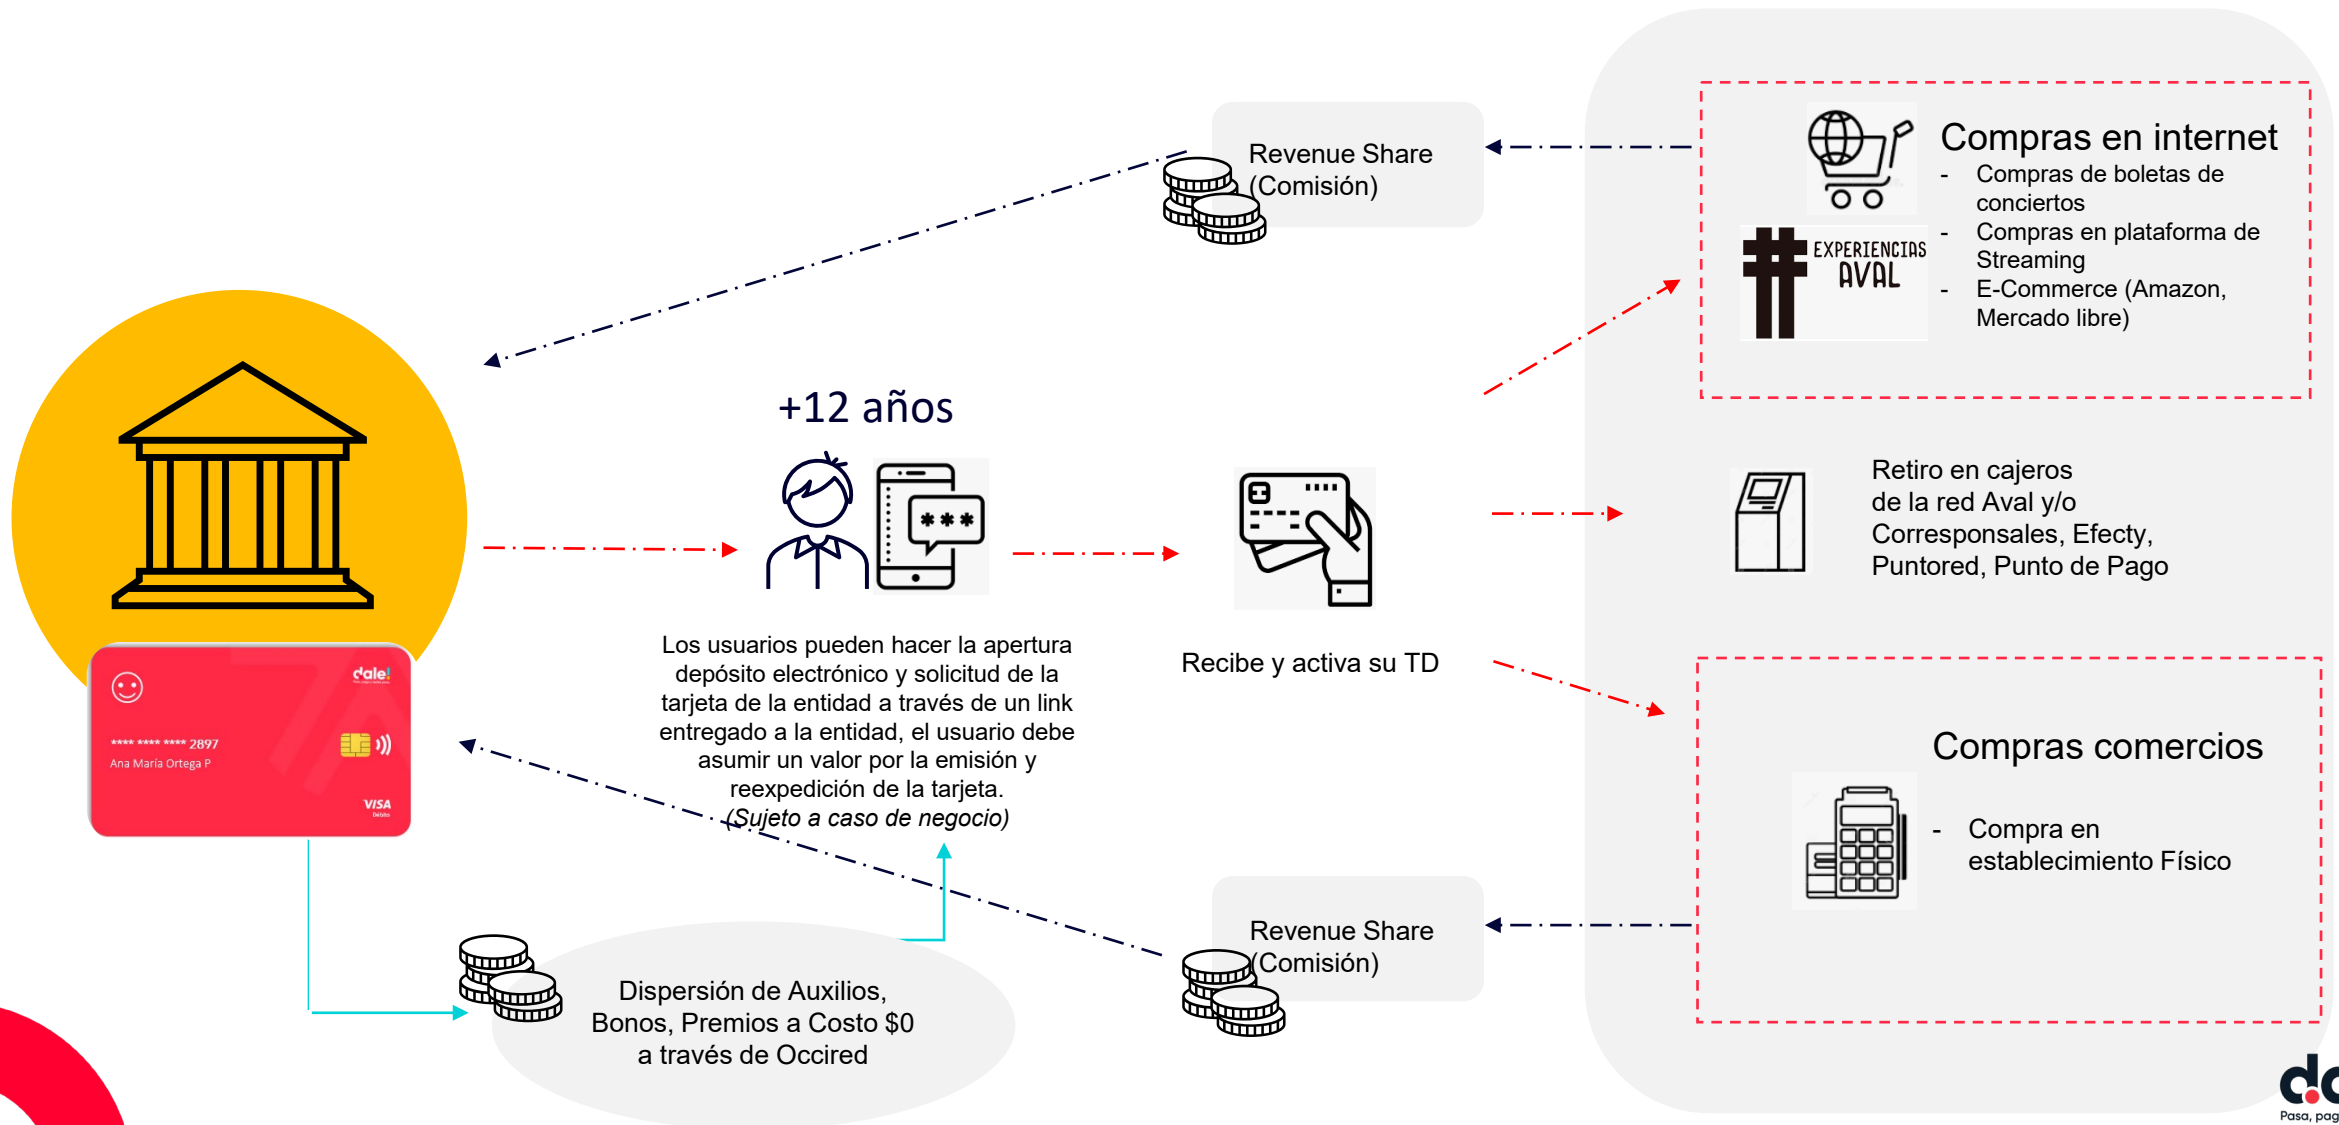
Revenue Share (Comisión)

Compras en internet
- Compras de boletas de conciertos
- Compras en plataforma de Streaming
- E-Commerce (Amazon, Mercado libre)

EXPERIENCIAS AVAL

+12 años

Retiro en cajeros de la red Aval y/o Corresponsales, Efecty, Puntored, Punto de Pago

dale!

**** **** **** 2897
Ana María Ortega P

VISA Débito

Los usuarios pueden hacer la apertura depósito electrónico y solicitud de la tarjeta de la entidad a través de un link entregado a la entidad, el usuario debe asumir un valor por la emisión y reexpedición de la tarjeta. (Sujeto a caso de negocio)

Recibe y activa su TD

Compras comercios

- Compra en establecimiento Físico

Revenue Share (Comisión)

Dispersión de Auxilios, Bonos, Premios a Costo $0 a través de Occired

Pasa, pag